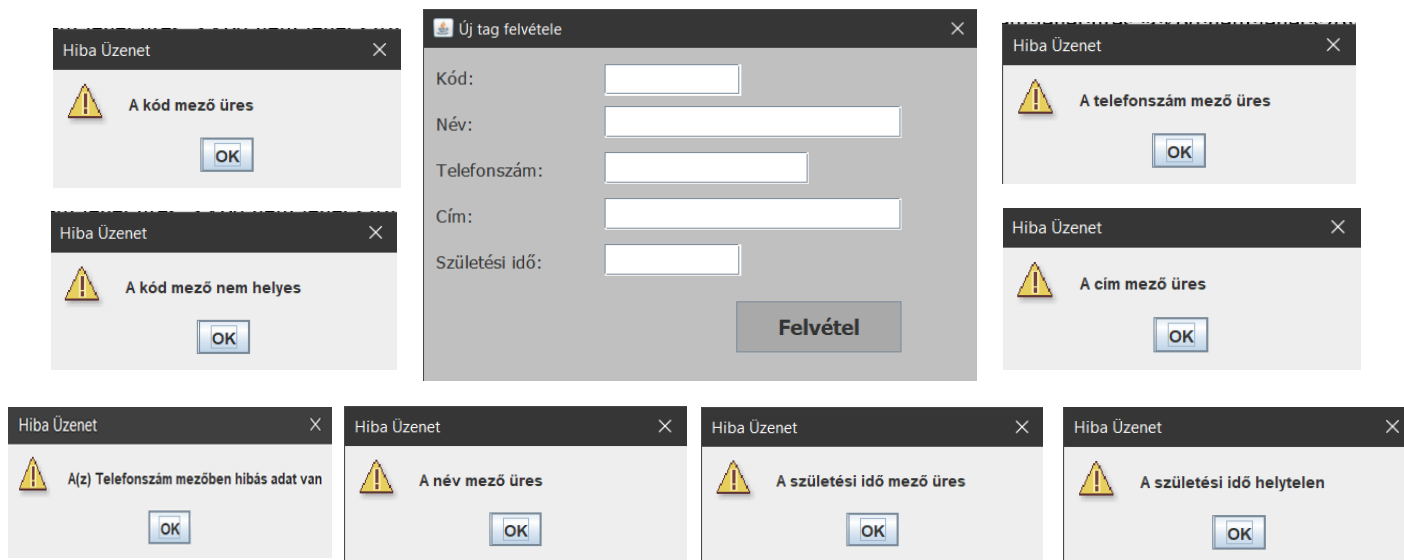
Hiba Üzenet ✕

A kód mező üres

OK

Hiba Üzenet ✕

A kód mező nem helyes

OK

Új tag felvétele ✕

Kód:

Név:

Telefonszám:

Cím:

Születési idő:

Felvétel

Hiba Üzenet ✕

A telefonszám mező üres

OK

Hiba Üzenet ✕

A cím mező üres

OK

Hiba Üzenet ✕

A(z) Telefonszám mezőben hibás adat van

OK

Hiba Üzenet ✕

A név mező üres

OK

Hiba Üzenet ✕

A születési idő mező üres

OK

Hiba Üzenet ✕

A születési idő helytelen

OK